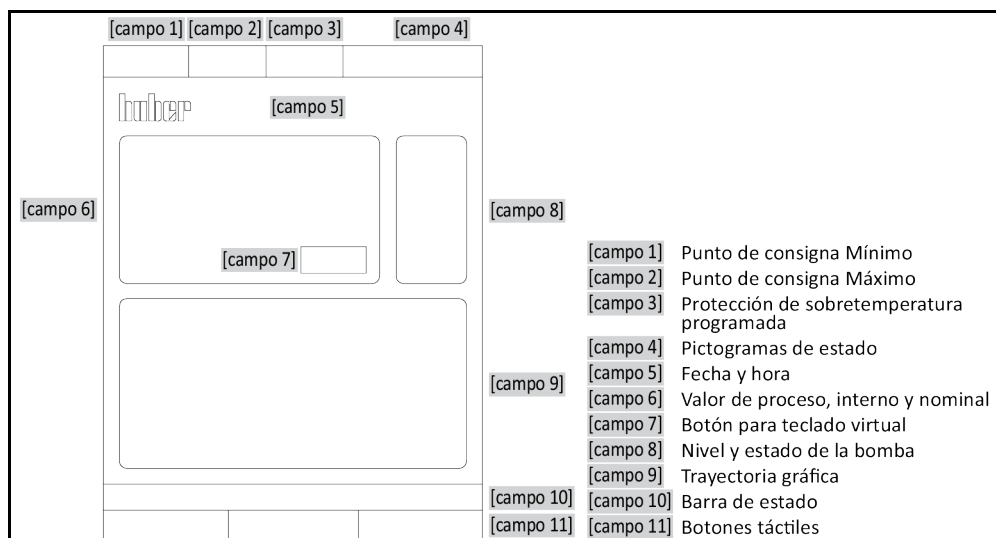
[campo 1] [campo 2] [campo 3] [campo 4]

huber [campo 5]

[campo 6]

[campo 7]

[campo 8]

[campo 9]

[campo 10]

[campo 11]

| | |
|---|---|
| [campo 1] | Punto de consigna Mínimo |
| [campo 2] | Punto de consigna Máximo |
| [campo 3] | Protección de sobretemperatura programada |
| [campo 4] | Pictogramas de estado |
| [campo 5] | Fecha y hora |
| [campo 6] | Valor de proceso, interno y nominal |
| [campo 7] | Botón para teclado virtual |
| [campo 8] | Nivel y estado de la bomba |
| [campo 9] | Trayectoria gráfica |
| [campo 10] | Barra de estado |
| [campo 11] | Botones táctiles |